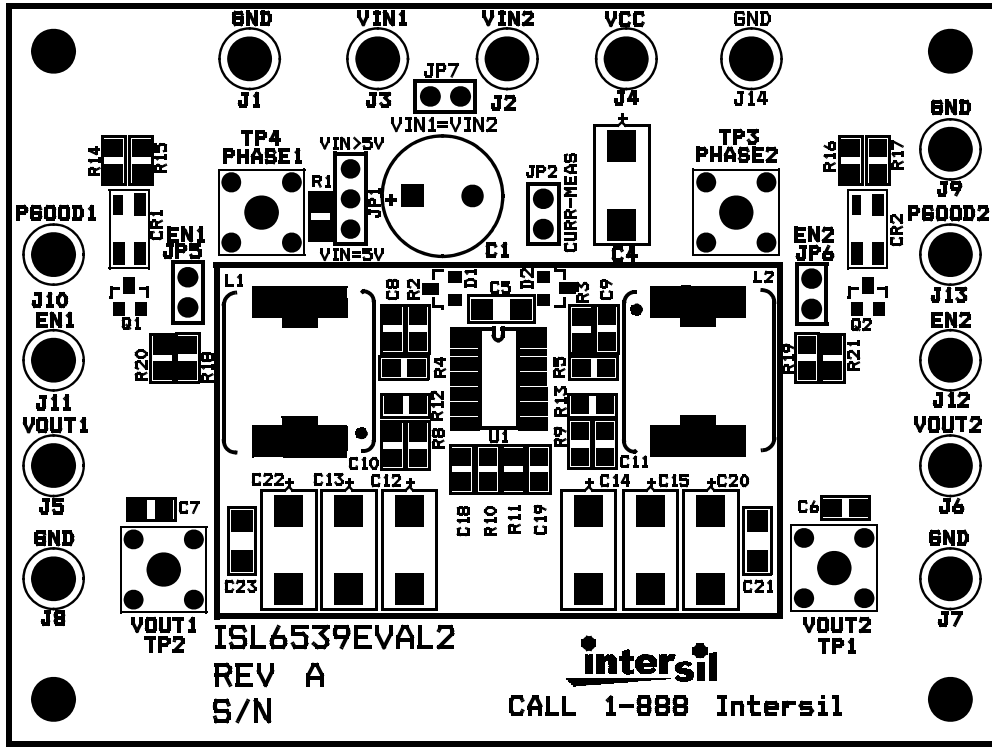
GND
J1
VIN1
J3
VIN2
J2
VCC
J4
GND
J14
JP7
VIN1=VIN2
GND
J9
R14
R15
TP4
PHASE1
VIN>5V
R1
JP1
VIN=5V
C1
JP2
CURR-MEAS
C4
TP3
PHASE2
R16
R17
PGOOD1
J10
CR1
EN1
JP5
PGOOD2
J13
CR2
EN2
JP6
Q1
L1
C8
R2
D1
D2
C5
R3
C9
L2
Q2
EN1
J11
R20
R18
R4
R5
R19
R21
EN2
J12
VOUT1
J5
R12
R8
R13
R9
U1
C10
C11
VOUT2
J6
C22
C13
C12
C14
C15
C20
C7
C6
GND
J8
C23
C18
R10
R11
C19
C21
GND
J7
VOUT1
TP2
VOUT2
TP1
ISL6539EVAL2
REV A
S/N
intersil
CALL 1-888 Intersil